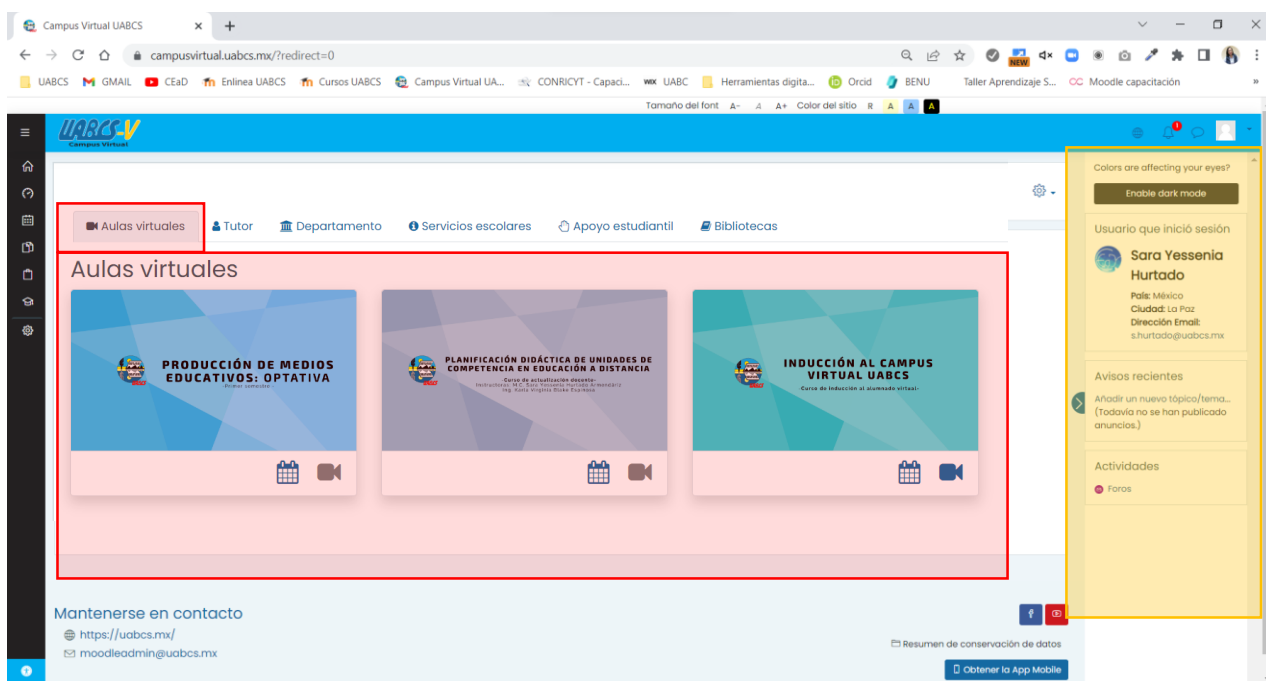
Campus Virtual UABCS ×

campusvirtual.uabcs.mx/?redirect=0

NEW

UABCS GMAIL CEaD Enlinea UABCS Cursos UABCS Campus Virtual UA... CONRICYT - Capaci... UABC Herramientas digita... Orcid BENU Taller Aprendizaje S... Moodle capacitación

Tamaño del font A- A A+ Color del sitio R A A A

UABCS-V
Campus Virtual

Colors are affecting your eyes?

Enable dark mode

Aulas virtuales Tutor Departamento Servicios escolares Apoyo estudiantil Bibliotecas

Aulas virtuales

PRODUCCIÓN DE MEDIOS EDUCATIVOS: OPTATIVA
Primer semestre

PLANIFICACIÓN DIDÁCTICA DE UNIDADES DE COMPETENCIA EN EDUCACIÓN A DISTANCIA
Curso de actualización docente-
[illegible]

INDUCCIÓN AL CAMPUS VIRTUAL UABCS
Curso de inducción al alumnado virtual-

Usuario que inició sesión

Sara Yessenia Hurtado

País: México
Ciudad: La Paz
Dirección Email:
s.hurtado@uabcs.mx

Avisos recientes

Añadir un nuevo tópico/tema...
(Todavía no se han publicado anuncios.)

Actividades

Foros

Mantenerse en contacto

https://uabcs.mx/

moodleadmin@uabcs.mx

Resumen de conservación de datos

Obtener la App Mobile